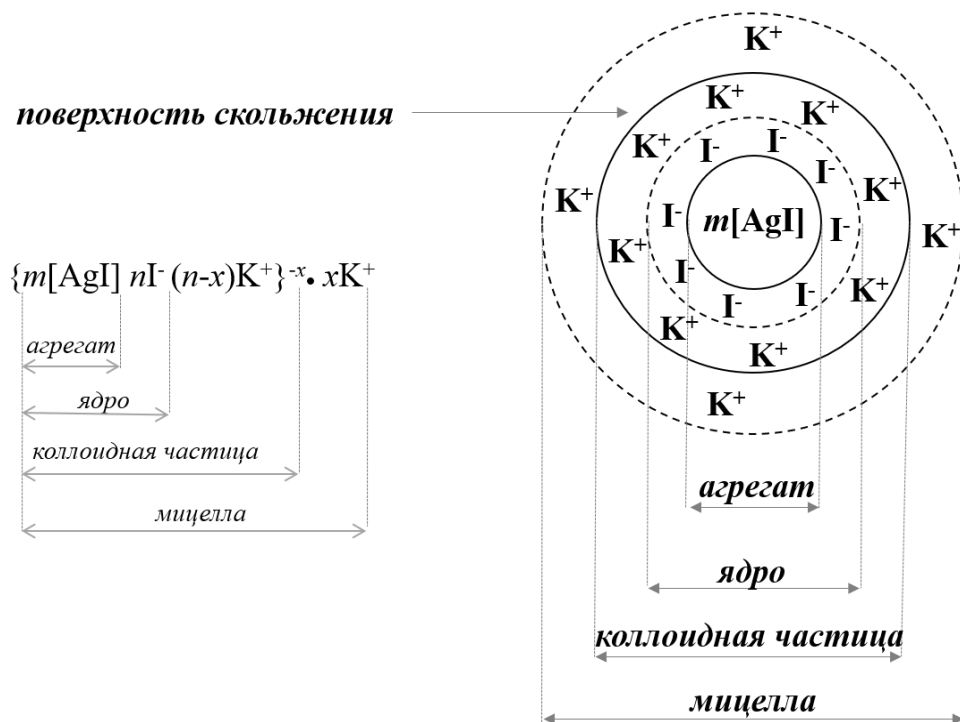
поверхность скольжения

$\{m[AgI]\ nI^- (n-x)K^+\}^{-x} \cdot xK^+$

агрегат

ядро

коллоидная частица

мицелла

$K^+$

$K^+$ $K^+$

$K^+$ $I^-$ $I^-$

$I^-$ $K^+$

$K^+$ $I^-$ $m[AgI]$ $I^-$ $K^+$

$K^+$ $I^-$ $K^+$

$I^-$ $I^-$

$K^+$ $K^+$

$K^+$

агрегат

ядро

коллоидная частица

мицелла